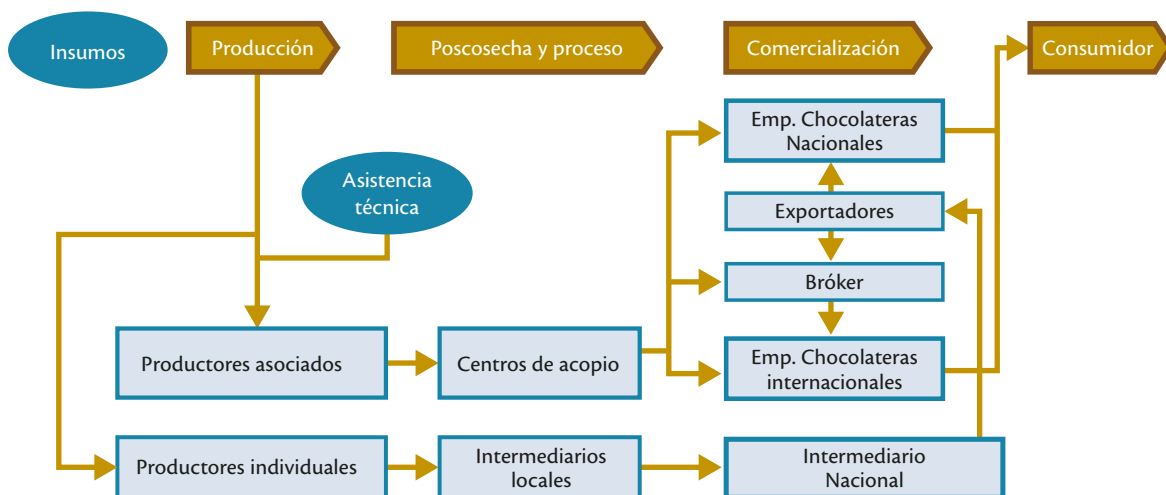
Insumos

Producción

Poscosecha y proceso

Comercialización

Consumidor

Emp. Chocolateras Nacionales

Asistencia técnica

Exportadores

Bróker

Productores asociados

Centros de acopio

Emp. Chocolateras internacionales

Productores individuales

Intermediarios locales

Intermediario Nacional